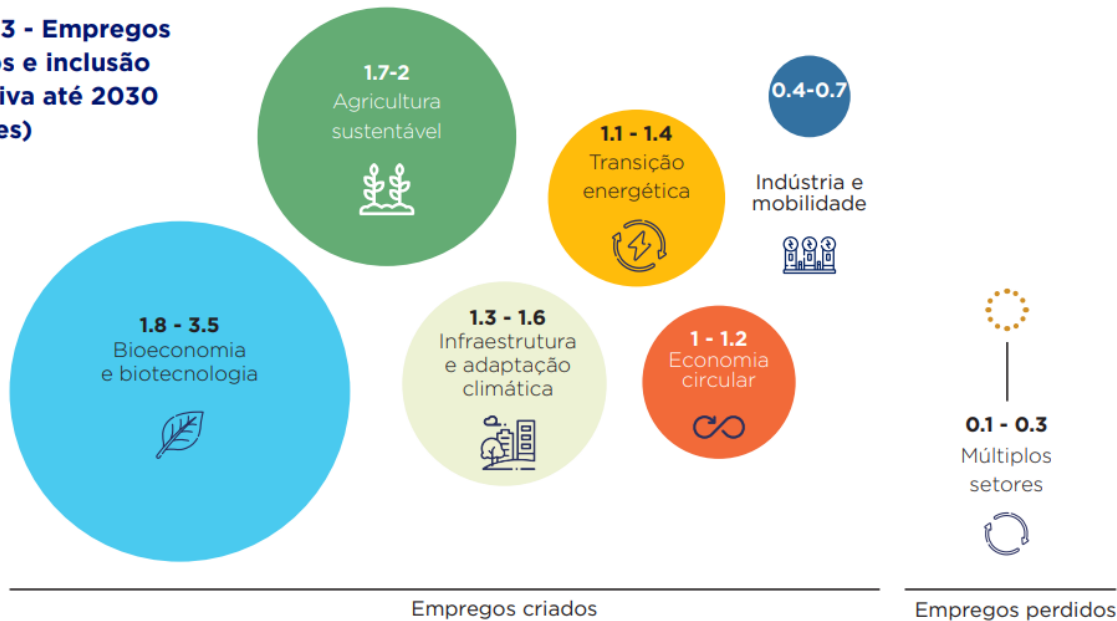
3 - Empregos
os e inclusão
iva até 2030
es)

1.7-2
Agricultura sustentável

0.4-0.7

1.1 - 1.4
Transição energética

Indústria e mobilidade

1.8 - 3.5
Bioeconomia e biotecnologia

1.3 - 1.6
Infraestrutura e adaptação climática

1 - 1.2
Economia circular

0.1 - 0.3
Múltiplos setores

Empregos criados

Empregos perdidos